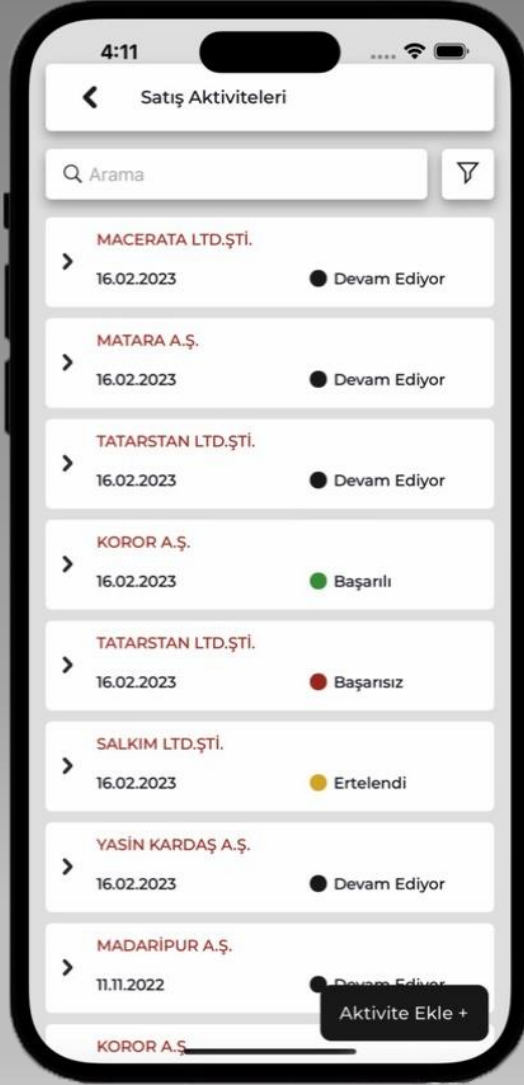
4:11

Satış Aktiviteleri

Arama

MACERATA LTD.ŞTİ.
16.02.2023
Devam Ediyor

MATARA A.Ş.
16.02.2023
Devam Ediyor

TATARSTAN LTD.ŞTİ.
16.02.2023
Devam Ediyor

KOROR A.Ş.
16.02.2023
Başarılı

TATARSTAN LTD.ŞTİ.
16.02.2023
Başarısız

SALKIM LTD.ŞTİ.
16.02.2023
Ertelendi

YASİN KARDAŞ A.Ş.
16.02.2023
Devam Ediyor

MADARİPUR A.Ş.
11.11.2022
Devam Ediyor

Aktivite Ekle +

KOROR A.Ş.